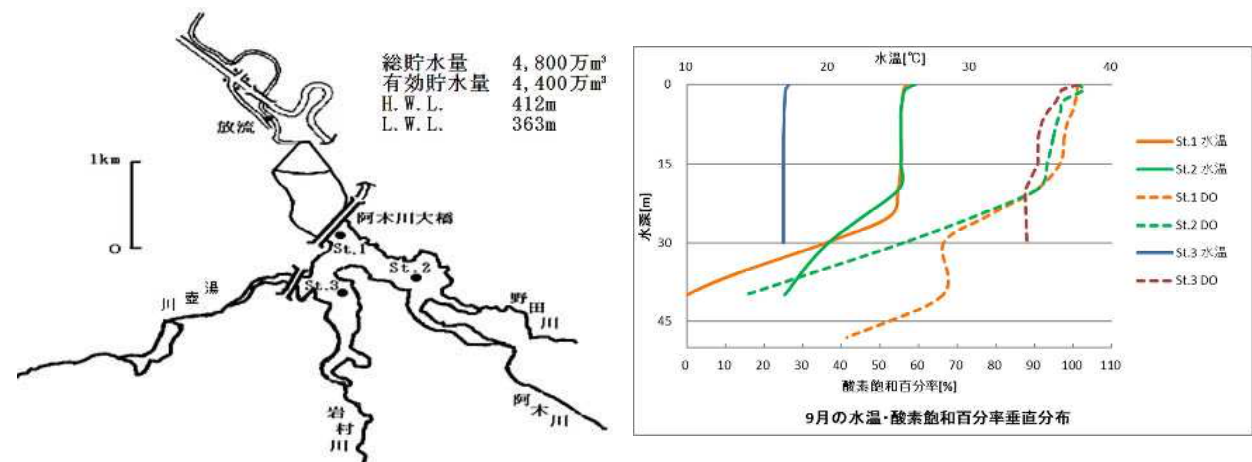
総貯水量 4,800万m³
有効貯水量 4,400万m³
H.W.L. 412m
L.W.L. 363m

放流

1km

0

阿木川大橋

St.1

St.2

St.3

温
川 壺

野
田
川

岩
村
川

阿
木
川

水温[℃]
10 20 30 40

0
15
30
45

水深[m]

0 10 20 30 40 50 60 70 80 90 100 110

酸素飽和百分率[%]

St.1 水温
St.2 水温
St.1 DO
St.2 DO
St.3 水温
St.3 DO

9月の水温・酸素飽和百分率垂直分布